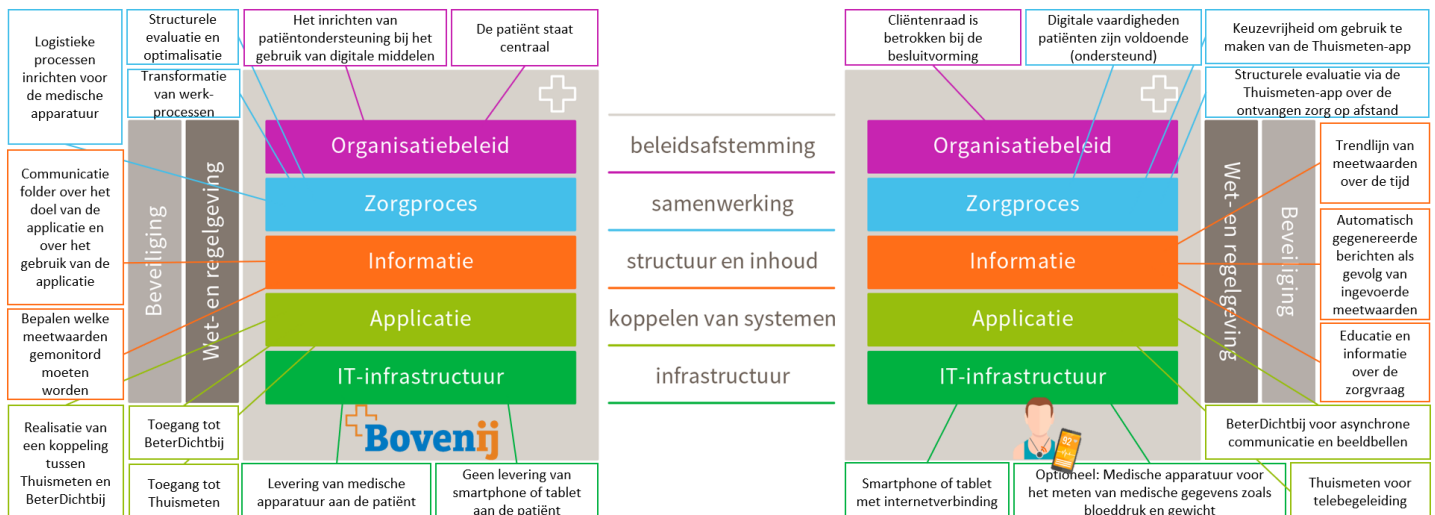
Logistieke processen inrichten voor de medische apparatuur

Structurele evaluatie en optimalisatie

Het inrichten van patiëntondersteuning bij het gebruik van digitale middelen

De patiënt staat centraal

Transformatie van werkprocessen

Communicatie folder over het doel van de applicatie en over het gebruik van de applicatie

Bepalen welke meetwaarden gemonitord moeten worden

Realisatie van een koppeling tussen Thuismeten en BeterDichtbij

Beveiliging

Wet- en regelgeving

Organisatiebeleid

Zorgproces

Informatie

Applicatie

IT-infrastructuur

Bovenij

Toegang tot BeterDichtbij

Toegang tot Thuismeten

Levering van medische apparatuur aan de patiënt

Geen levering van smartphone of tablet aan de patiënt

beleidsafstemming

samenwerking

structuur en inhoud

koppelen van systemen

infrastructuur

Cliëntenraad is betrokken bij de besluitvorming

Digitale vaardigheden patiënten zijn voldoende (ondersteund)

Keuzevrijheid om gebruik te maken van de Thuismeten-app

Structurele evaluatie via de Thuismeten-app over de ontvangen zorg op afstand

Organisatiebeleid

Zorgproces

Informatie

Applicatie

IT-infrastructuur

Wet- en regelgeving

Beveiliging

Trendlijn van meetwaarden over de tijd

Automatisch gegenereerde berichten als gevolg van ingevoerde meetwaarden

Educatie en informatie over de zorgvraag

BeterDichtbij voor asynchrone communicatie en beeldbellen

Smartphone of tablet met internetverbinding

Optioneel: Medische apparatuur voor het meten van medische gegevens zoals bloeddruk en gewicht

Thuismeten voor telebegeleiding